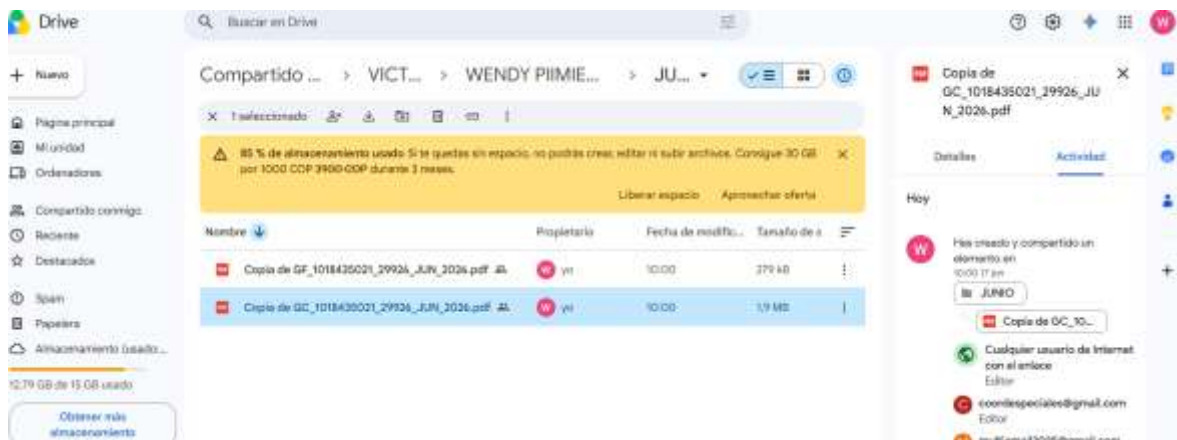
Drive

Buscar en Drive

W

+ Nuevo

Página principal
Mi unidad
Ordenadores

Compartido conmigo
Reciente
Destacados

Spam
Papelera
Almacenamiento (usado...

12,79 GB de 15 GB usado

Obtener más almacenamiento

Compartido ... > VICT... > WENDY PIIMIE... > JU...

× 1 seleccionado

85 % de almacenamiento usado Si te quedas sin espacio, no podrás crear, editar ni subir archivos. Consigue 30 GB por 1000 COP 3900 COP durante 3 meses.

Liberar espacio Aprovechar oferta

| Nombre | Propietario | Fecha de modific... | Tamaño de a |
|---|---|---|---|
| Copia de GF_1018435021_29926_JUN_2026.pdf | yo | 10:00 | 279 kB |
| Copia de GC_1018435021_29926_JUN_2026.pdf | yo | 10:00 | 1,9 MB |

Copia de GC_1018435021_29926_JUN_2026.pdf

Detalles Actividad

Hoy

Has creado y compartido un elemento en
10:00 17 jun
JUNIO
Copia de GC_10...

Cualquier usuario de Internet con el enlace
Editor

coordespeciales@gmail.com
Editor

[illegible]